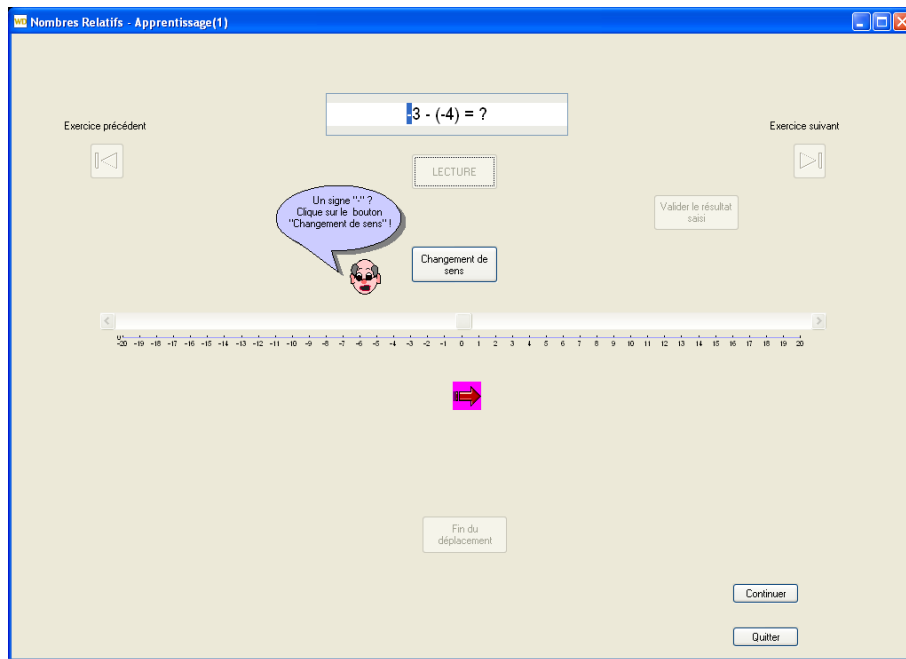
Nombres Relatifs - Apprentissage(1)

3 - (-4) = ?

Exercice précédent

Exercice suivant

LECTURE

Un signe "-" ? Clique sur le bouton "Changement de sens" !

Valider le résultat saisi

Changement de sens

-20 -19 -18 -17 -16 -15 -14 -13 -12 -11 -10 -9 -8 -7 -6 -5 -4 -3 -2 -1 0 1 2 3 4 5 6 7 8 9 10 11 12 13 14 15 16 17 18 19 20

Fin du déplacement

Continuer

Quitter